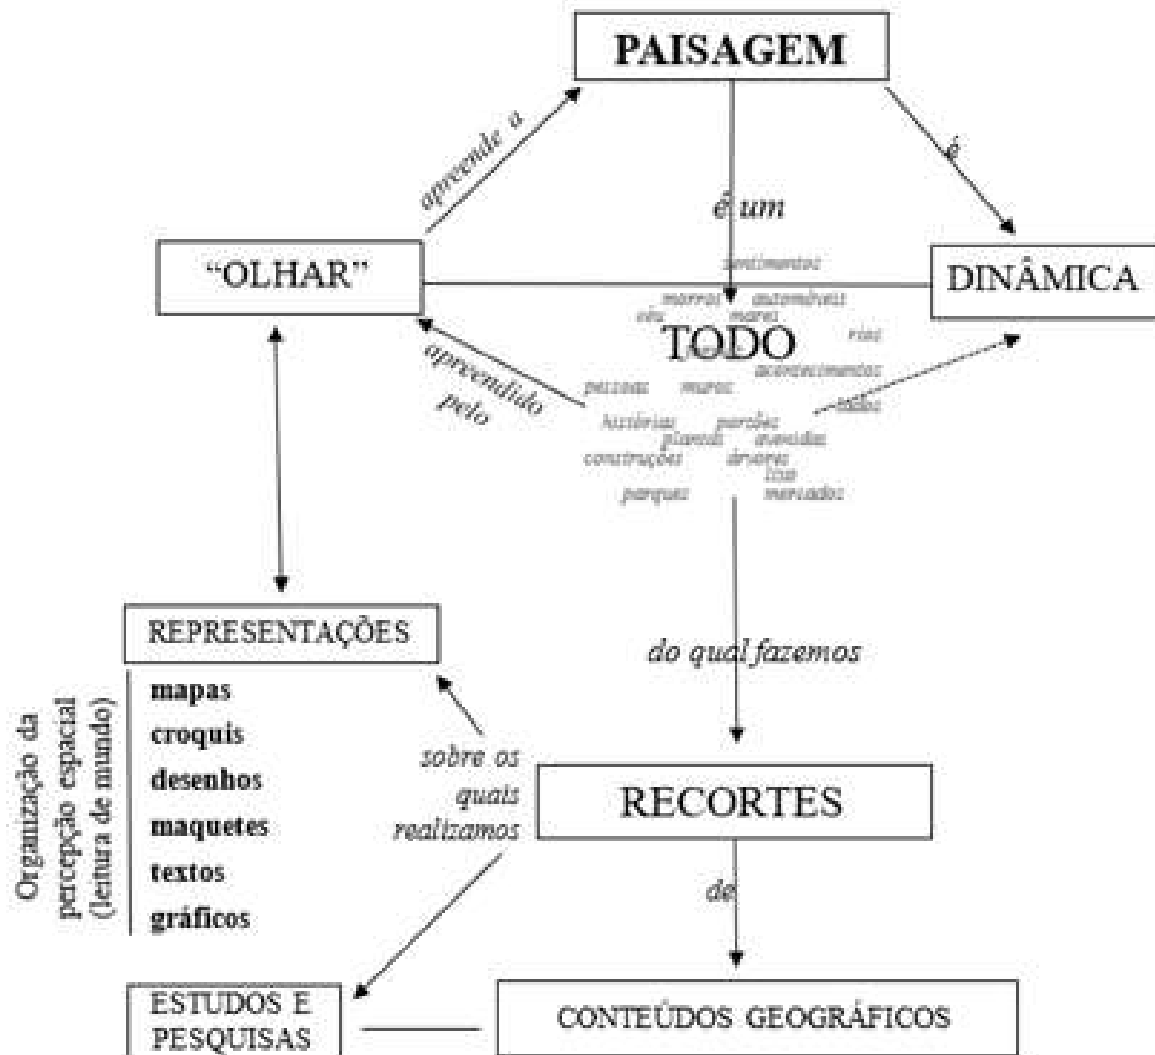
PAISAGEM

apreende a

é

é um

"OLHAR"

DINÂMICA

sentimentos
morros automóveis
céu mares
rios
TODO
acontecimentos
pessoas muros
ruas
histórias paredes
plantas avenidas
construções árvores
lixo
parques mercados

apreendido pelo

REPRESENTAÇÕES

Organização da percepção espacial (leitura de mundo)

mapas
croquis
desenhos
maquetes
textos
gráficos

do qual fazemos

sobre os quais realizamos

RECORTES

de

ESTUDOS E PESQUISAS

CONTEÚDOS GEOGRÁFICOS